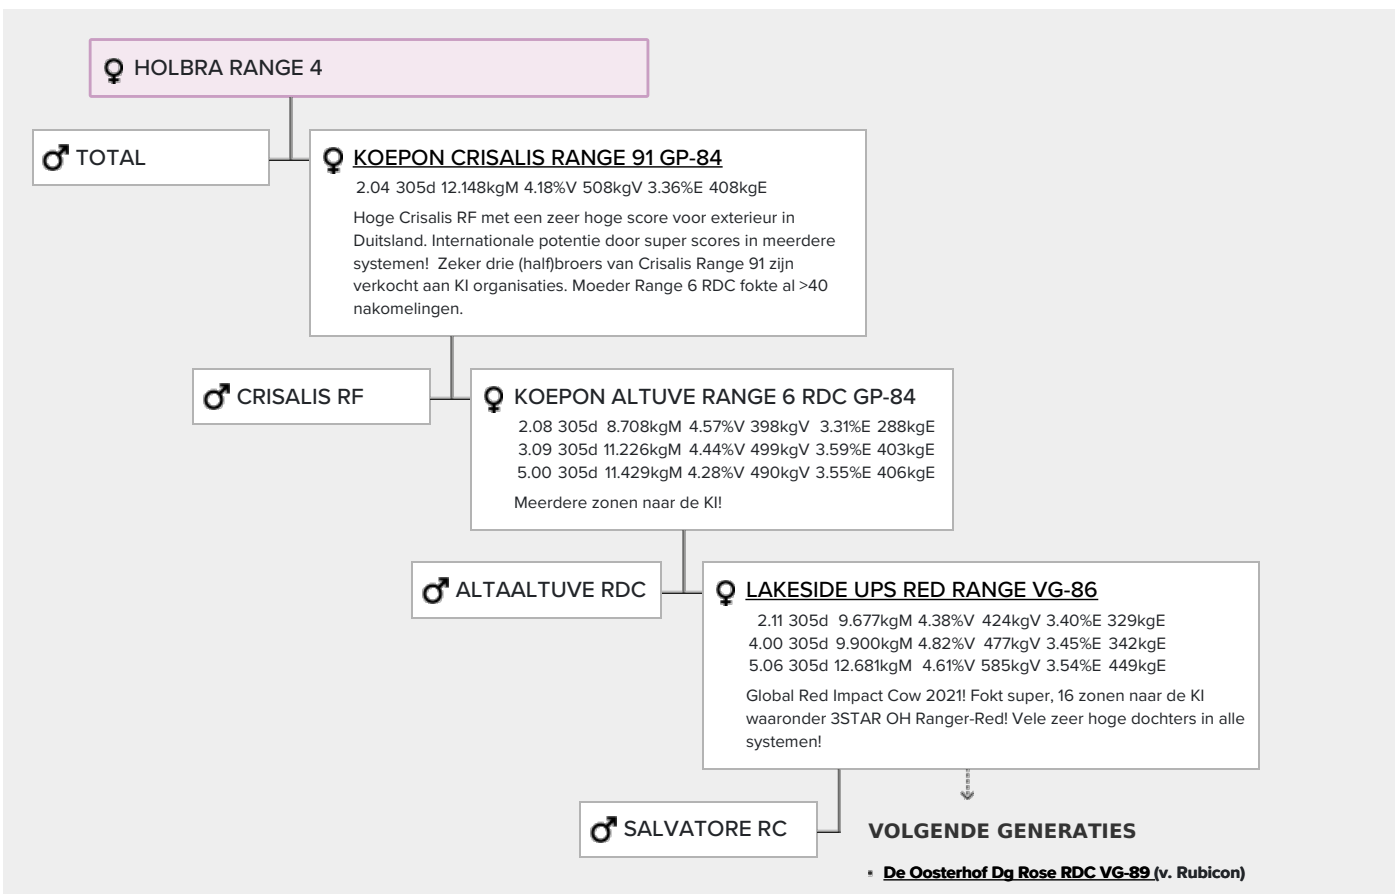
♀ HOLBRA RANGE 4

♂ TOTAL

♀ KOEPON CRISALIS RANGE 91 GP-84

2.04 305d 12.148kgM 4.18%V 508kgV 3.36%E 408kgE

Hoge Crisalis RF met een zeer hoge score voor exterieur in Duitsland. Internationale potentie door super scores in meerdere systemen! Zeker drie (half)broers van Crisalis Range 91 zijn verkocht aan KI organisaties. Moeder Range 6 RDC fokte al >40 nakomelingen.

♂ CRISALIS RF

♀ KOEPON ALTUVE RANGE 6 RDC GP-84

2.08 305d 8.708kgM 4.57%V 398kgV 3.31%E 288kgE
3.09 305d 11.226kgM 4.44%V 499kgV 3.59%E 403kgE
5.00 305d 11.429kgM 4.28%V 490kgV 3.55%E 406kgE

Meerdere zonen naar de KI!

♂ ALTAALTUVE RDC

♀ LAKESIDE UPS RED RANGE VG-86

2.11 305d 9.677kgM 4.38%V 424kgV 3.40%E 329kgE
4.00 305d 9.900kgM 4.82%V 477kgV 3.45%E 342kgE
5.06 305d 12.681kgM 4.61%V 585kgV 3.54%E 449kgE

Global Red Impact Cow 2021! Fokt super, 16 zonen naar de KI waaronder 3STAR OH Ranger-Red! Vele zeer hoge dochters in alle systemen!

♂ SALVATORE RC

VOLGENDE GENERATIES

De Oosterhof Dg Rose RDC VG-89 (v. Rubicon)